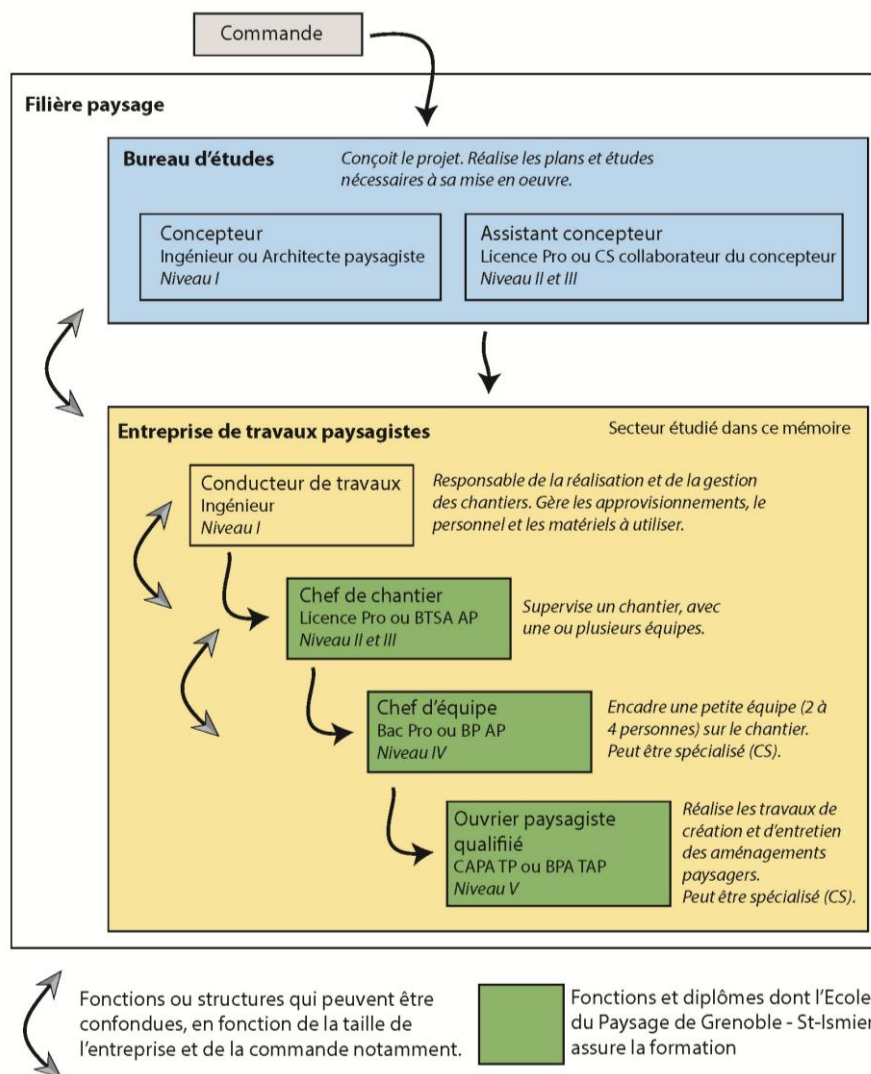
Commande

Filière paysage

Bureau d'études

Conçoit le projet. Réalise les plans et études nécessaires à sa mise en oeuvre.

Concepteur
Ingénieur ou Architecte paysagiste
Niveau I

Assistant concepteur
Licence Pro ou CS collaborateur du concepteur
Niveau II et III

Entreprise de travaux paysagistes

Secteur étudié dans ce mémoire

Conducteur de travaux
Ingénieur
Niveau I

Responsable de la réalisation et de la gestion des chantiers. Gère les approvisionnements, le personnel et les matériels à utiliser.

Chef de chantier
Licence Pro ou BTSA AP
Niveau II et III

Supervise un chantier, avec une ou plusieurs équipes.

Chef d'équipe
Bac Pro ou BP AP
Niveau IV

Encadre une petite équipe (2 à 4 personnes) sur le chantier. Peut être spécialisé (CS).

Ouvrier paysagiste qualifié
CAPA TP ou BPA TAP
Niveau V

Réalise les travaux de création et d'entretien des aménagements paysagers. Peut être spécialisé (CS).

Fonctions ou structures qui peuvent être confondues, en fonction de la taille de l'entreprise et de la commande notamment.

Fonctions et diplômes dont l'Ecole du Paysage de Grenoble - St-Ismier assure la formation